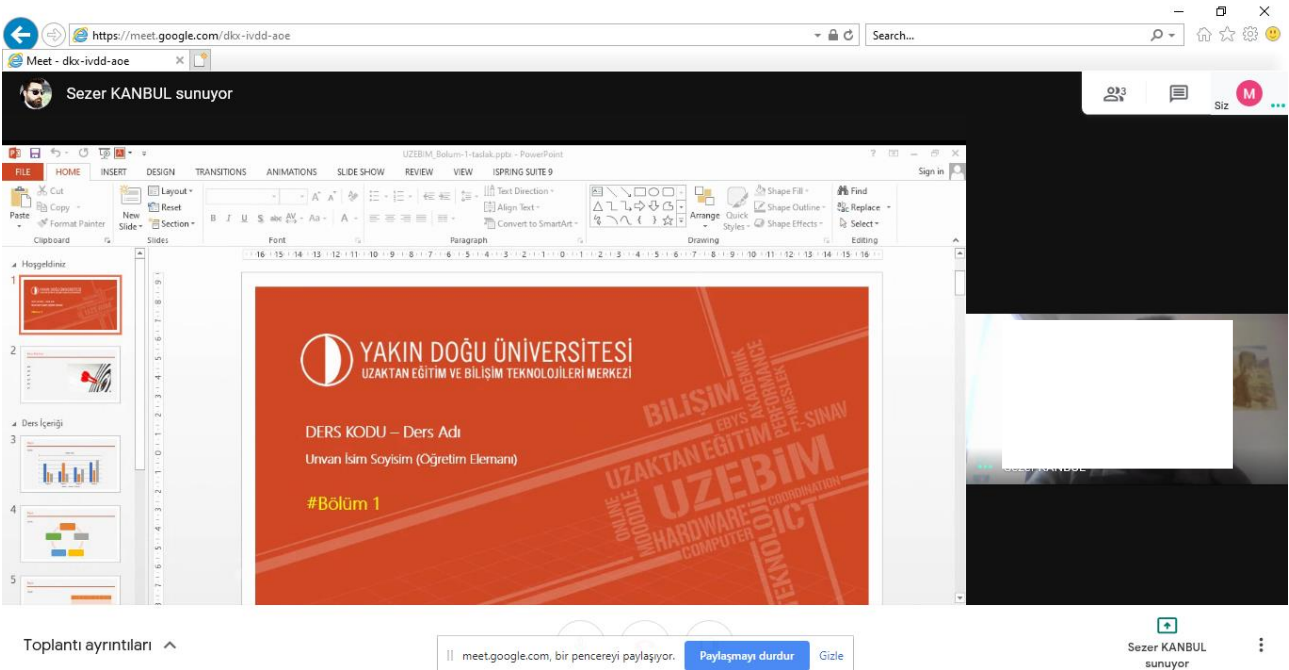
https://meet.google.com/dkx-ivdd-aoe

Search...

Meet - dkx-ivdd-aoe

Sezer KANBUL sunuyor

3

Siz

M

UZEBIM_Bolum-1-taslak.pptx - PowerPoint

FILE HOME INSERT DESIGN TRANSITIONS ANIMATIONS SLIDE SHOW REVIEW VIEW ISPRING SUITE 9

Sign in

Cut
Copy
Format Painter
Paste
Clipboard

New Slide
Layout
Reset
Section
Slides

Font

Text Direction
Align Text
Convert to SmartArt
Paragraph

Arrange
Quick Styles
Shape Fill
Shape Outline
Shape Effects
Drawing

Find
Replace
Select
Editing

Hoşgeldiniz

Ders İçeriği

YAKIN DOĞU ÜNİVERSİTESİ
UZAKTAN EĞİTİM VE BİLİŞİM TEKNOLOJİLERİ MERKEZİ

DERS KODU – Ders Adı

Unvan İsim Soyisim (Öğretim Elemanı)

#Bölüm 1

BİLİŞİM EBYS AKADEMİK PERFORMANCE E-SINAV MESLEK UZAKTAN EĞİTİM UZEBİM ONLINE MOODLE HARDWARE COMPUTER TEKNOLOJİ ICT COORDINATION

Toplantı ayrıntıları

meet.google.com, bir pencereyi paylaşıyor.

Paylaşmayı durdur

Gizle

Sezer KANBUL sunuyor